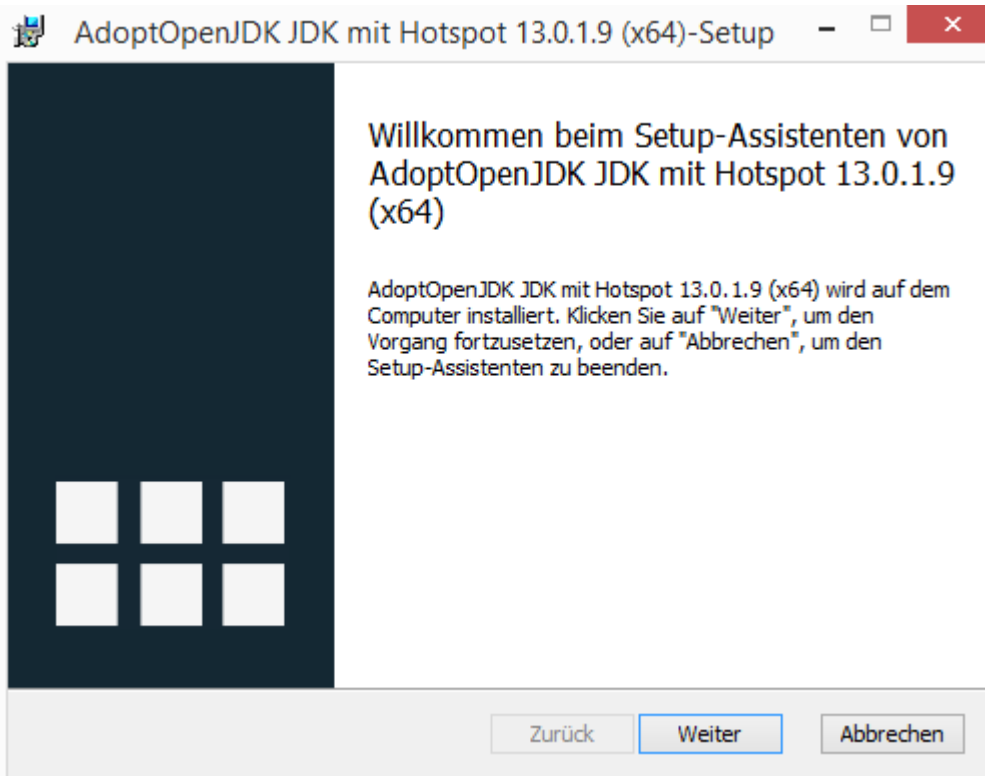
AdoptOpenJDK JDK mit Hotspot 13.0.1.9 (x64)-Setup

Willkommen beim Setup-Assistenten von AdoptOpenJDK JDK mit Hotspot 13.0.1.9 (x64)

AdoptOpenJDK JDK mit Hotspot 13.0.1.9 (x64) wird auf dem Computer installiert. Klicken Sie auf "Weiter", um den Vorgang fortzusetzen, oder auf "Abbrechen", um den Setup-Assistenten zu beenden.

Zurück Weiter Abbrechen